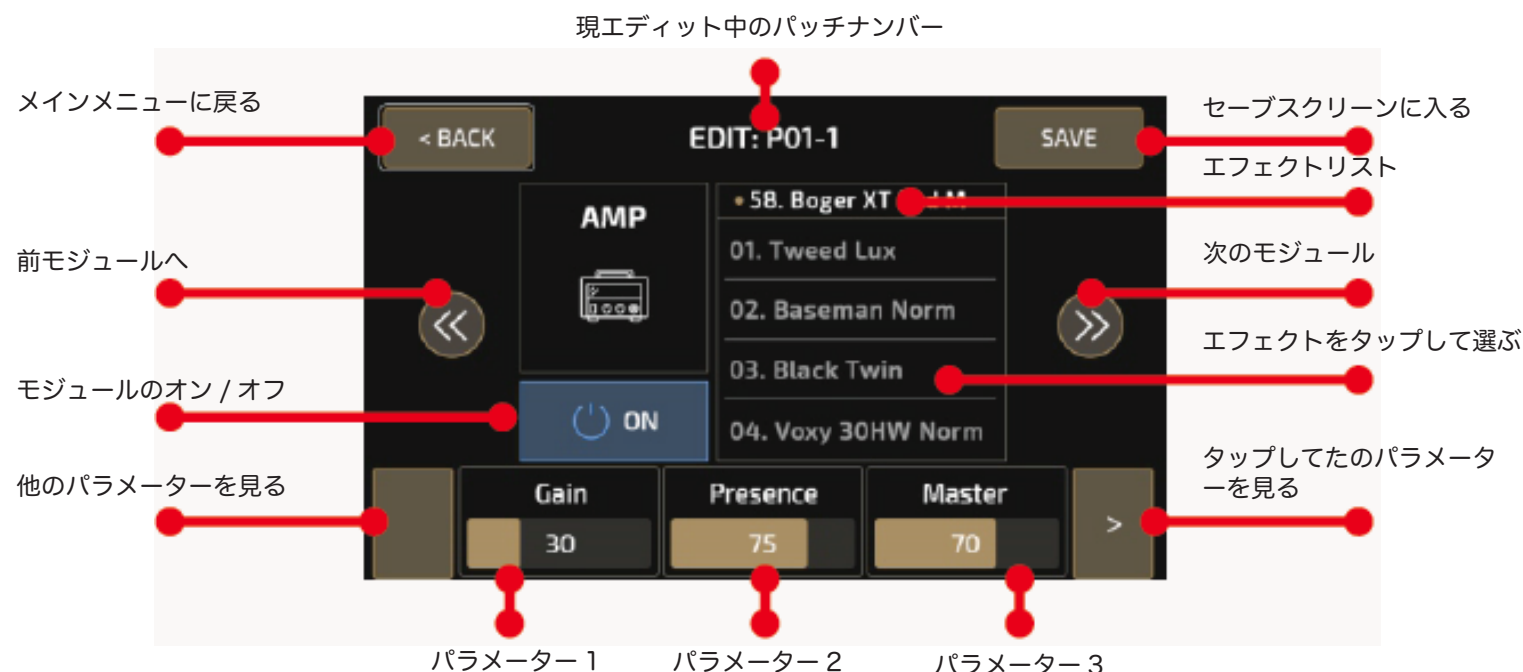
現エディット中のパッチナンバー

メインメニューに戻る

< BACK

EDIT: P01-1

SAVE

セーブスクリーンに入る

エフェクトリスト

AMP

• 58. Boger XT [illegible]

01. Tweed Lux

02. Baseman Norm

03. Black Twin

04. Voxy 30HW Norm

前モジュールへ

次のモジュール

エフェクトをタップして選ぶ

モジュールのオン / オフ

ON

他のパラメーターを見る

タップしてたのパラメーターを見る

Gain

30

Presence

75

Master

70

>

パラメーター 1

パラメーター 2

パラメーター 3